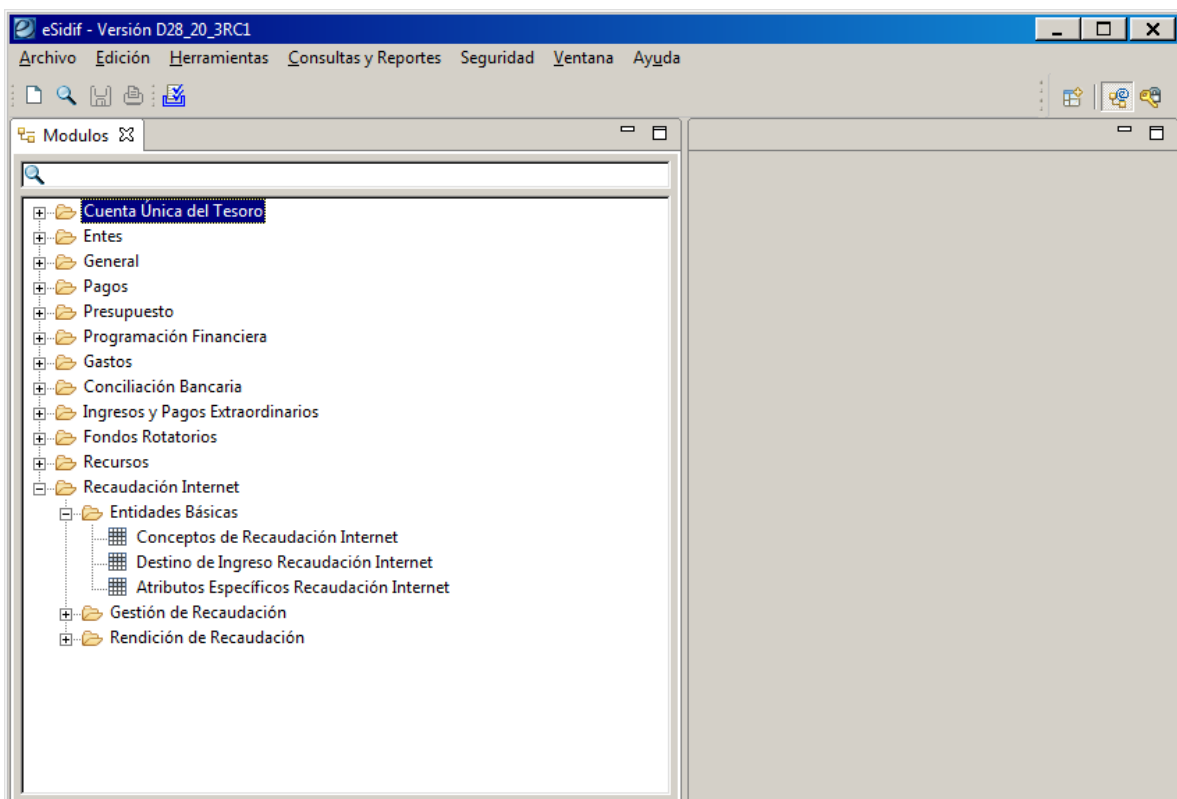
eSidif - Versión D28_20_3RC1

Archivo Edición Herramientas Consultas y Reportes Seguridad Ventana Ayuda

Modulos

Cuenta Única del Tesoro
Entes
General
Pagos
Presupuesto
Programación Financiera
Gastos
Conciliación Bancaria
Ingresos y Pagos Extraordinarios
Fondos Rotatorios
Recursos
Recaudación Internet
Entidades Básicas
Conceptos de Recaudación Internet
Destino de Ingreso Recaudación Internet
Atributos Específicos Recaudación Internet
Gestión de Recaudación
Rendición de Recaudación